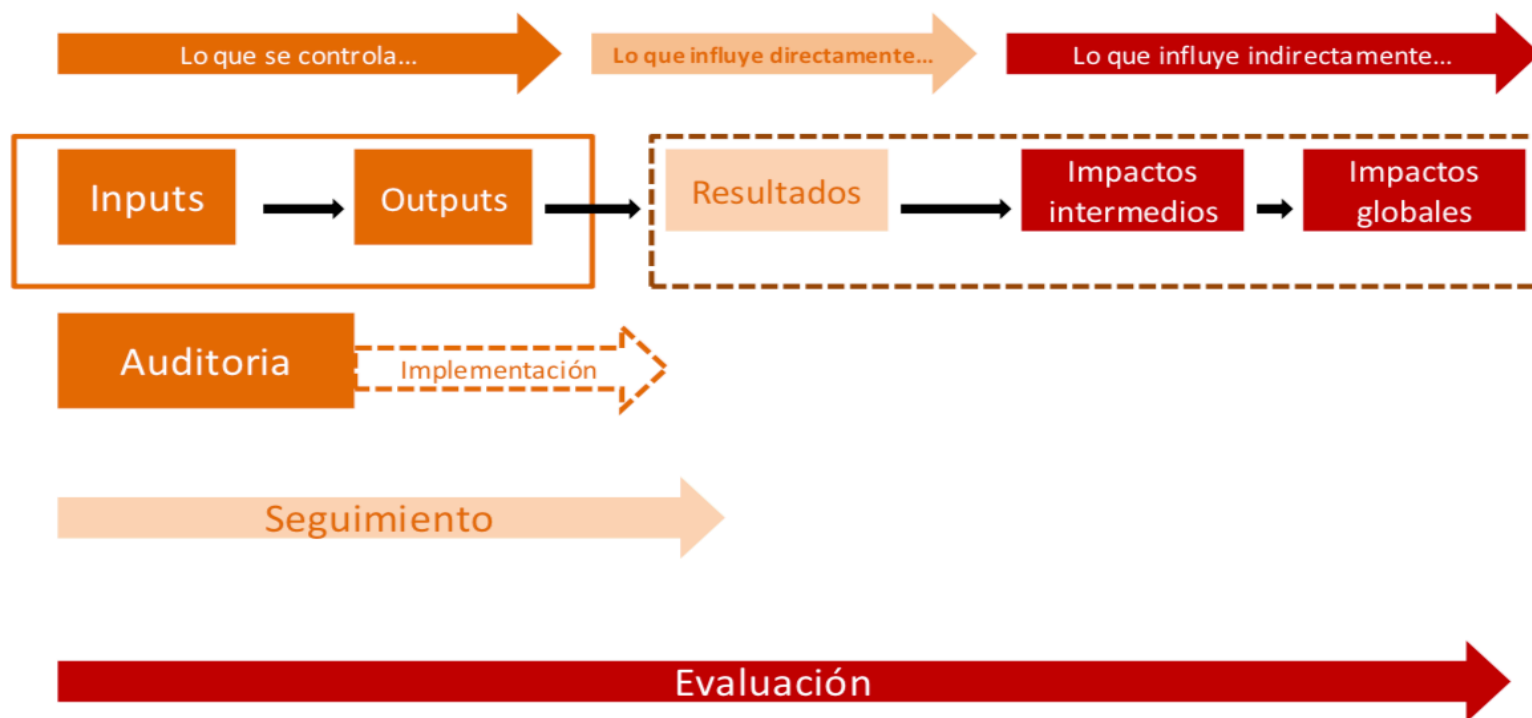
Lo que se controla...

Lo que influye directamente...

Lo que influye indirectamente...

Inputs

Outputs

Resultados

Impactos intermedios

Impactos globales

Auditoria

Implementación

Seguimiento

Evaluación